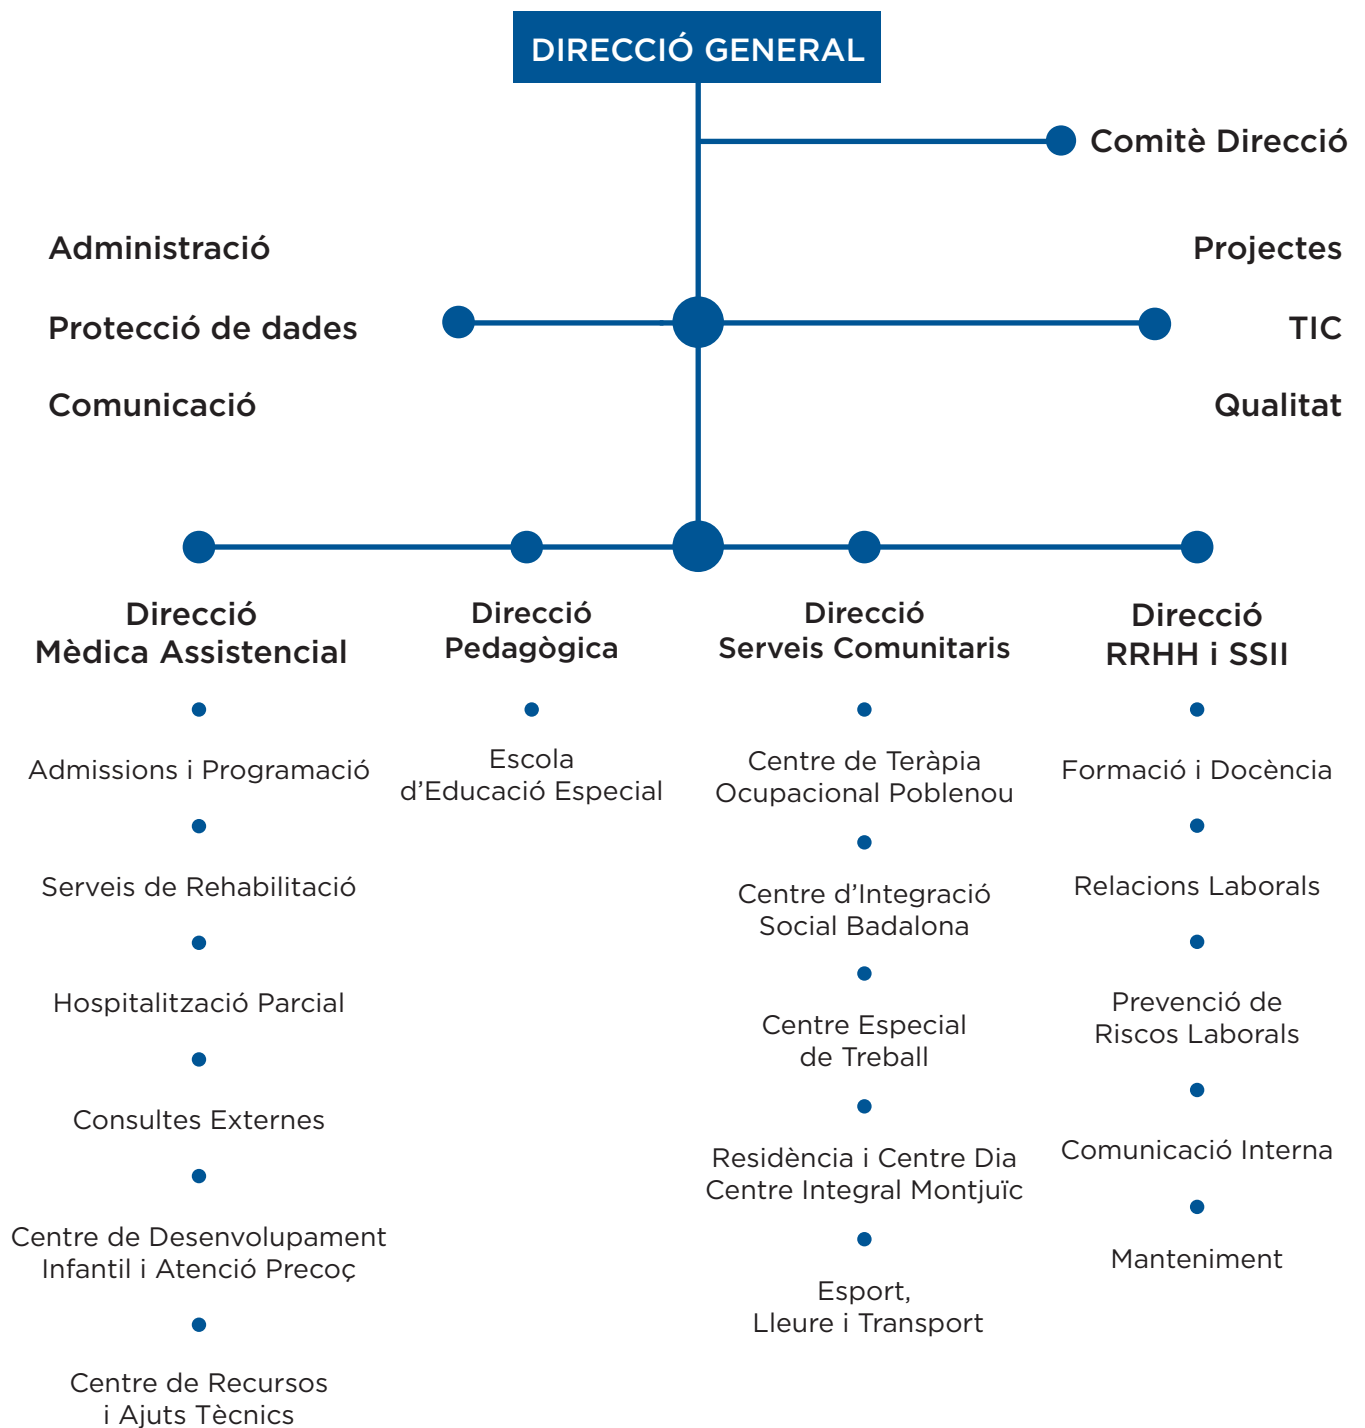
DIRECCIÓ GENERAL

Comitè Direcció

Administració

Protecció de dades

Comunicació

Projectes

TIC

Qualitat

Direcció Mèdica Assistencial

Admissions i Programació

Serveis de Rehabilitació

Hospitalització Parcial

Consultes Externes

Centre de Desenvolupament Infantil i Atenció Precoç

Centre de Recursos i Ajuts Tècnics

Direcció Pedagògica

Escola d'Educació Especial

Direcció Serveis Comunitaris

Centre de Teràpia Ocupacional Poblenou

Centre d'Integració Social Badalona

Centre Especial de Treball

Residència i Centre Dia Centre Integral Montjuïc

Esport, Lleure i Transport

Direcció RRHH i SSII

Formació i Docència

Relacions Laborals

Prevenció de Riscos Laborals

Comunicació Interna

Manteniment